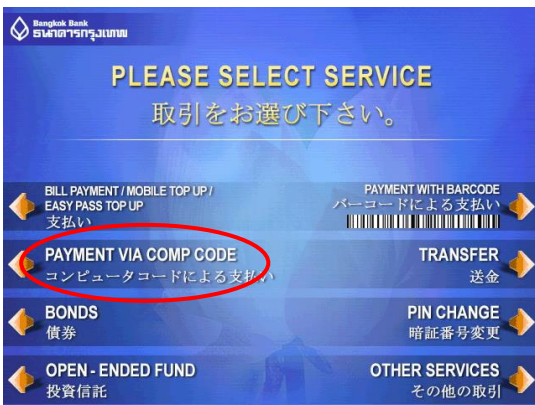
Bangkok Bank
ธนาคารกรุงเทพ

PLEASE SELECT SERVICE
取引をお選び下さい。

BILL PAYMENT / MOBILE TOP UP / EASY PASS TOP UP
支払い

PAYMENT WITH BARCODE
バーコードによる支払い

PAYMENT VIA COMP CODE
コンピュータコードによる支払い

TRANSFER
送金

BONDS
債券

PIN CHANGE
暗証番号変更

OPEN - ENDED FUND
投資信託

OTHER SERVICES
その他の取引